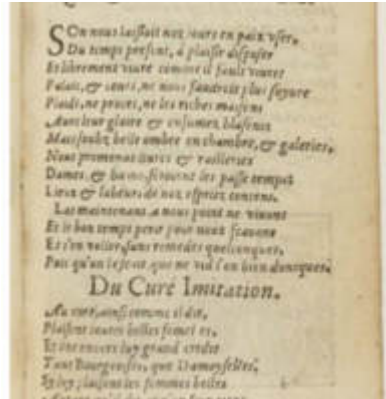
SI on nous laissoit noz iours en paix vser,
Du temps present, à plaisir disposer
Et librement viure comme il faut viure
Palais, & cours, ne nous faudroit plus suyure
Plaids, ne procez, ne les riches maisons
Auec leur gloire & coulomnes blasons
Mais seulz, belle umbre en chambre, & galeries,
Nous promenons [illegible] & rolleries
Dames, & harnoys seroient les passe temps
Lieux & labeurs de noz esprits contents.
Las maintenant à nous point ne viuons
Et le bon temps peris pour nous sçauons
Et s'en volle sans remedes quelconques,
Puis qu'on le scet que ne vit l'on bien doncques?

Du Curé Imitation.

Au curé, aussi comme il dit,
Plaisent toutes belles femmes,
Et luy encores luy grand crédit
Tant Bourgeoises, que Damoyselles,
Et luy, laissans les femmes belles
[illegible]